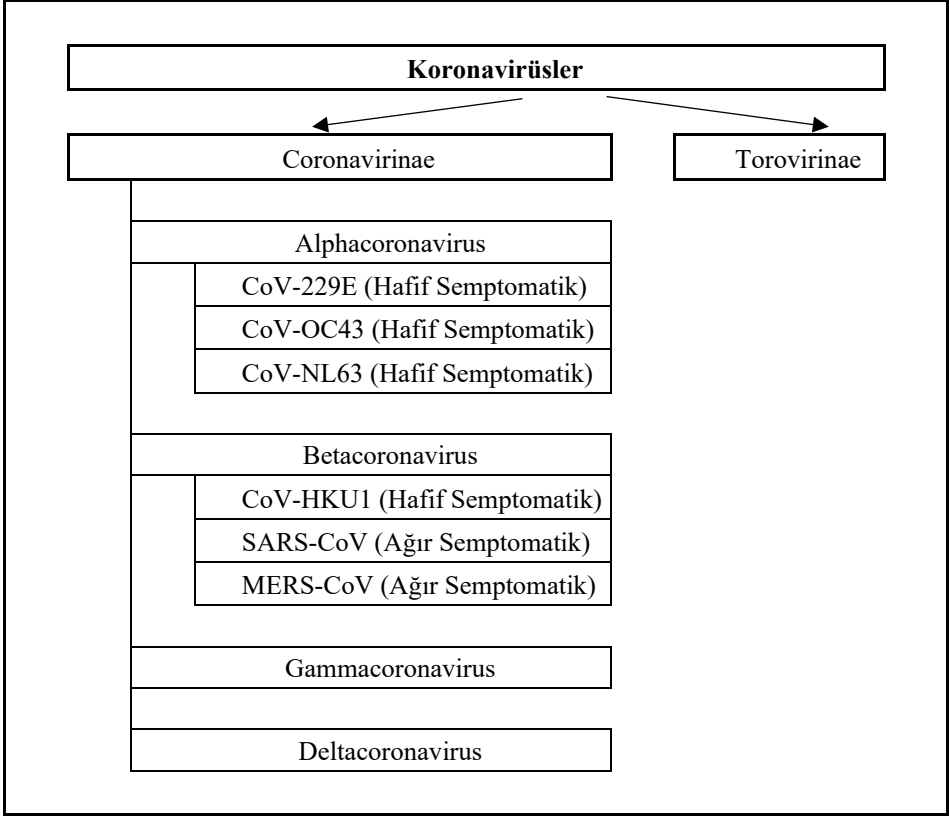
Koronavirüsler

Coronavirinae

Torovirinae

Alphacoronavirus

CoV-229E (Hafif Semptomatik)

CoV-OC43 (Hafif Semptomatik)

CoV-NL63 (Hafif Semptomatik)

Betacoronavirus

CoV-HKU1 (Hafif Semptomatik)

SARS-CoV (Ağır Semptomatik)

MERS-CoV (Ağır Semptomatik)

Gammacoronavirus

Deltacoronavirus